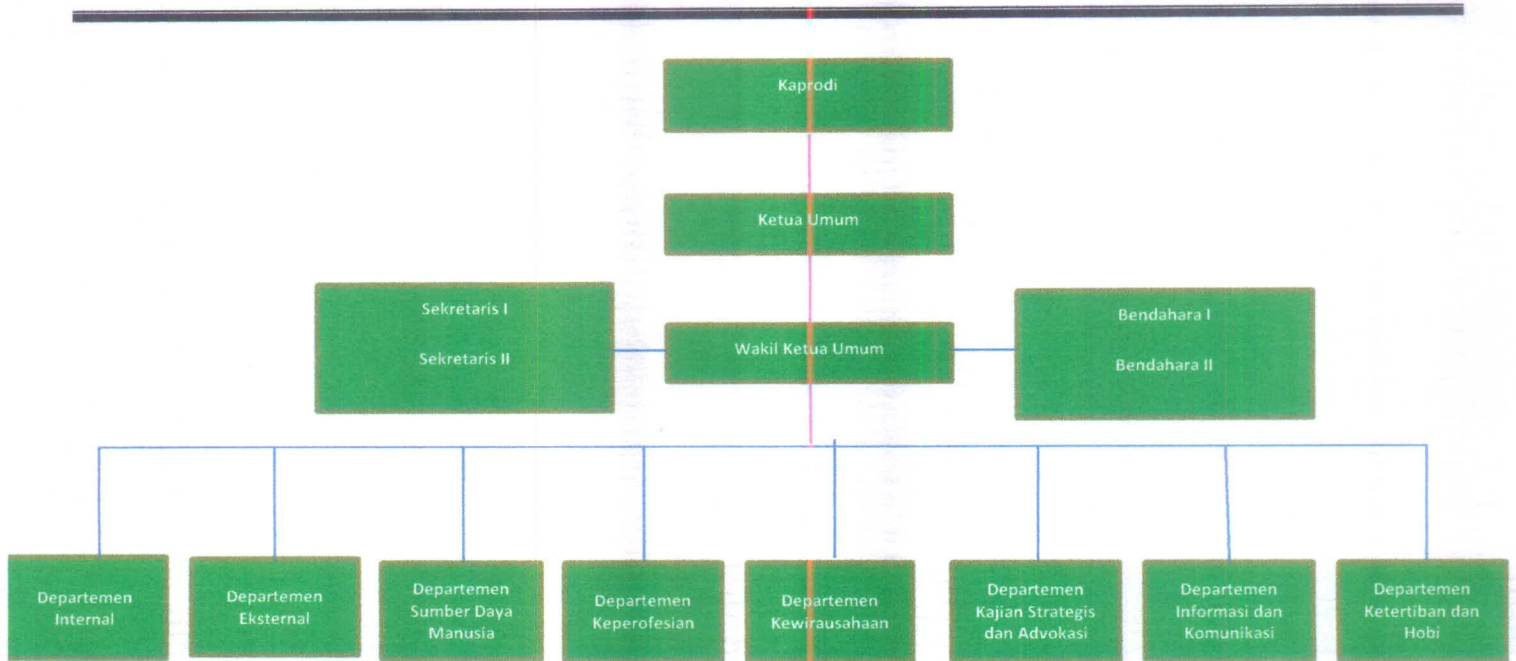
Kaprodi

Ketua Umum

Sekretaris I

Sekretaris II

Wakil Ketua Umum

Bendahara I

Bendahara II

Departemen Internal

Departemen Eksternal

Departemen Sumber Daya Manusia

Departemen Keperofesian

Departemen Kewirausahaan

Departemen Kajian Strategis dan Advokasi

Departemen Informasi dan Komunikasi

Departemen Ketertiban dan Hobi